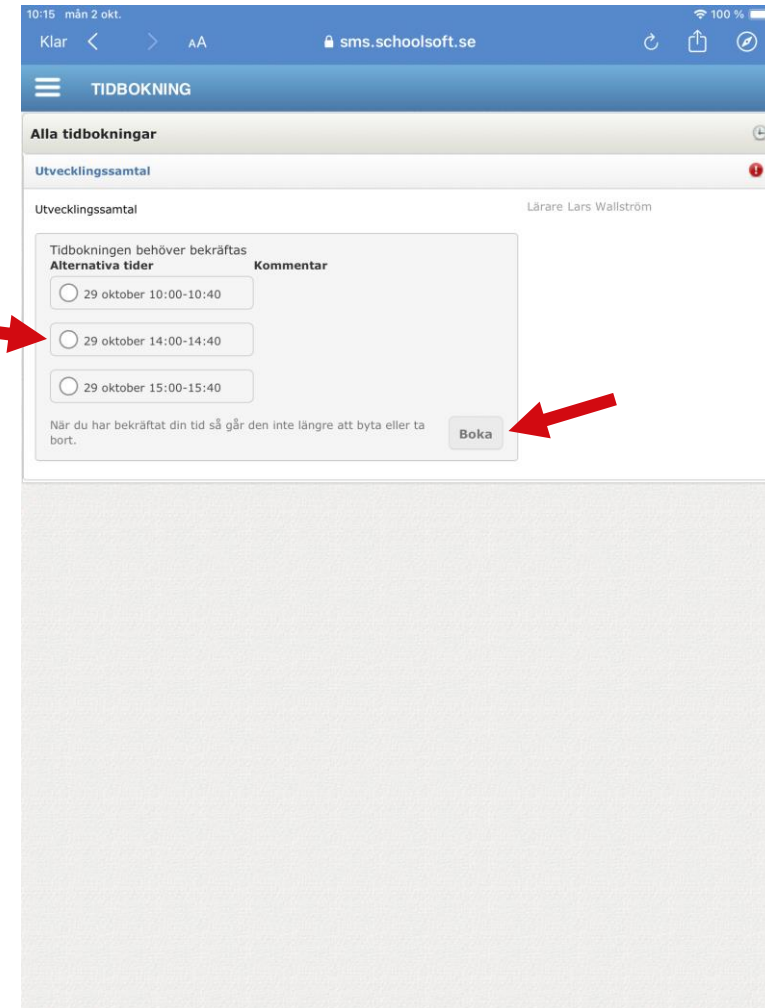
10:15 mån 2 okt.

100 %

Klar

AA

sms.schoolsoft.se

TIDBOKNING

Alla tidbokningar

Utvecklingssamtal

Utvecklingssamtal

Lärare Lars Wallström

Tidbokningen behöver bekräftas

| Alternativa tider | Kommentar |
|---|---|
| 29 oktober 10:00-10:40 | |
| 29 oktober 14:00-14:40 | |
| 29 oktober 15:00-15:40 | |

När du har bekräftat din tid så går den inte längre att byta eller ta bort.

Boka